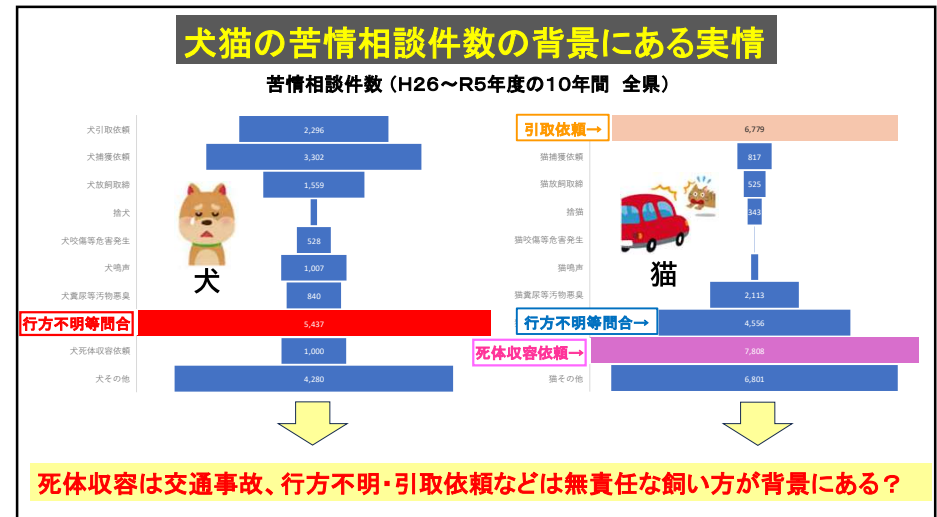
犬猫の苦情相談件数の背景にある実情

苦情相談件数（H26～R5年度の10年間 全県）

| 犬 | 件数 |
|---|---|
| 犬引取依頼 | 2,296 |
| 犬捕獲依頼 | 3,302 |
| 犬放飼取締 | 1,559 |
| 捨犬 | |
| 犬咬傷等危害発生 | 528 |
| 犬鳴声 | 1,007 |
| 犬糞尿等汚物悪臭 | 840 |
| 行方不明等問合 | 5,437 |
| 犬死体収容依頼 | 1,000 |
| 犬その他 | 4,280 |

犬

| 猫 | 件数 |
|---|---|
| 引取依頼→ | 6,779 |
| 猫捕獲依頼 | 817 |
| 猫放飼取締 | 525 |
| 捨猫 | 343 |
| 猫咬傷等危害発生 | |
| 猫鳴声 | |
| 猫糞尿等汚物悪臭 | 2,113 |
| 行方不明等問合→ | 4,556 |
| 死体収容依頼→ | 7,808 |
| 猫その他 | 6,801 |

猫

死体収容は交通事故、行方不明・引取依頼などは無責任な飼い方が背景にある？